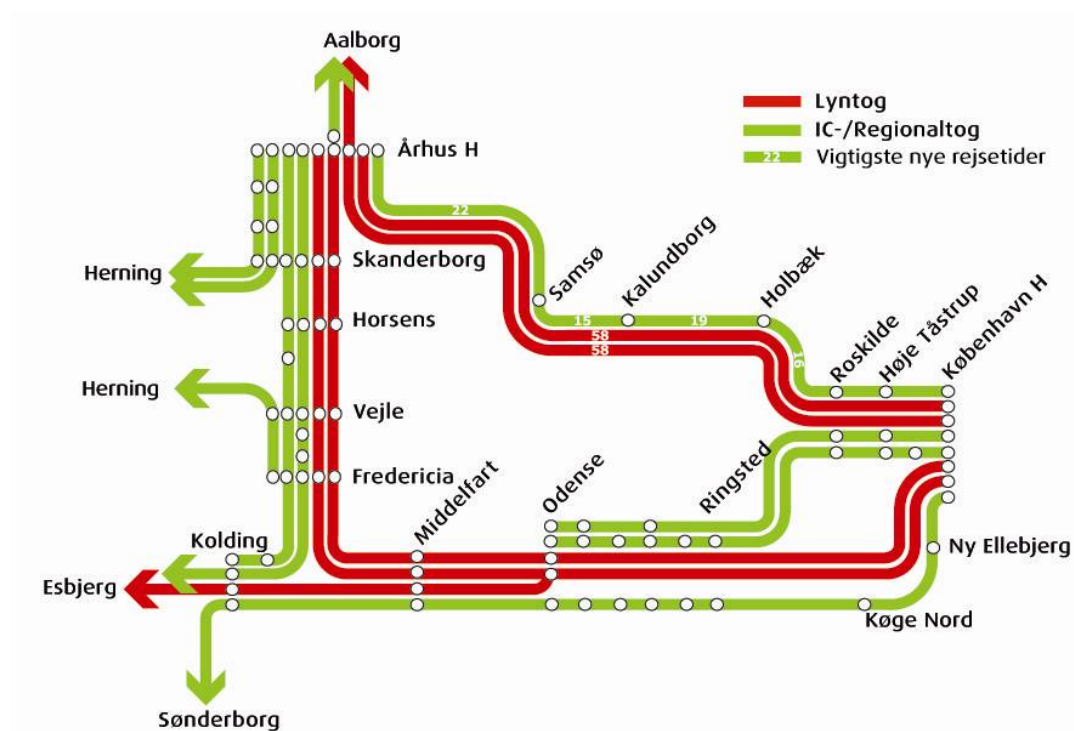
Aalborg

Lyntog
IC-/Regionaltog
22 Vigtigste nye rejsetider

Århus H
22
Skanderborg
Herning
Samsø
Kalundborg
Holbæk
Horsens
15
19
58
58
Roskilde
Høje Tåstrup
København H
16
Herning
Vejle
Fredericia
Middelfart
Odense
Ringsted
Kolding
Ny Ellebjerg
Esbjerg
Køge Nord
Sønderborg